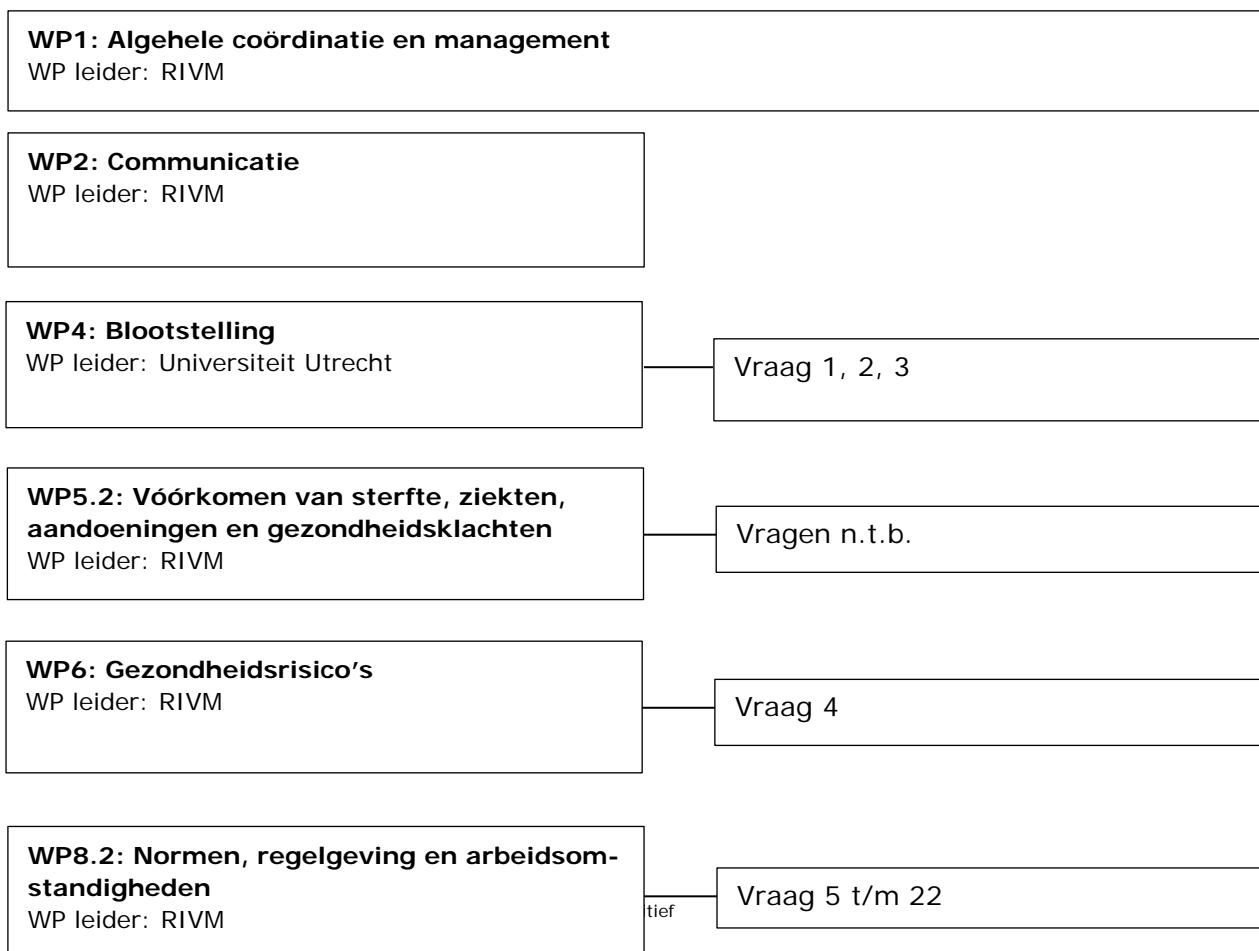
**WP1: Algehele coördinatie en management**
WP leider: RIVM

**WP2: Communicatie**
WP leider: RIVM

**WP4: Blootstelling**
WP leider: Universiteit Utrecht

Vraag 1, 2, 3

**WP5.2: Vóórkomen van sterfte, ziekten, aandoeningen en gezondheidsklachten**
WP leider: RIVM

Vragen n.t.b.

**WP6: Gezondheidsrisico's**
WP leider: RIVM

Vraag 4

**WP8.2: Normen, regelgeving en arbeidsomstandigheden**
WP leider: RIVM

tief

Vraag 5 t/m 22